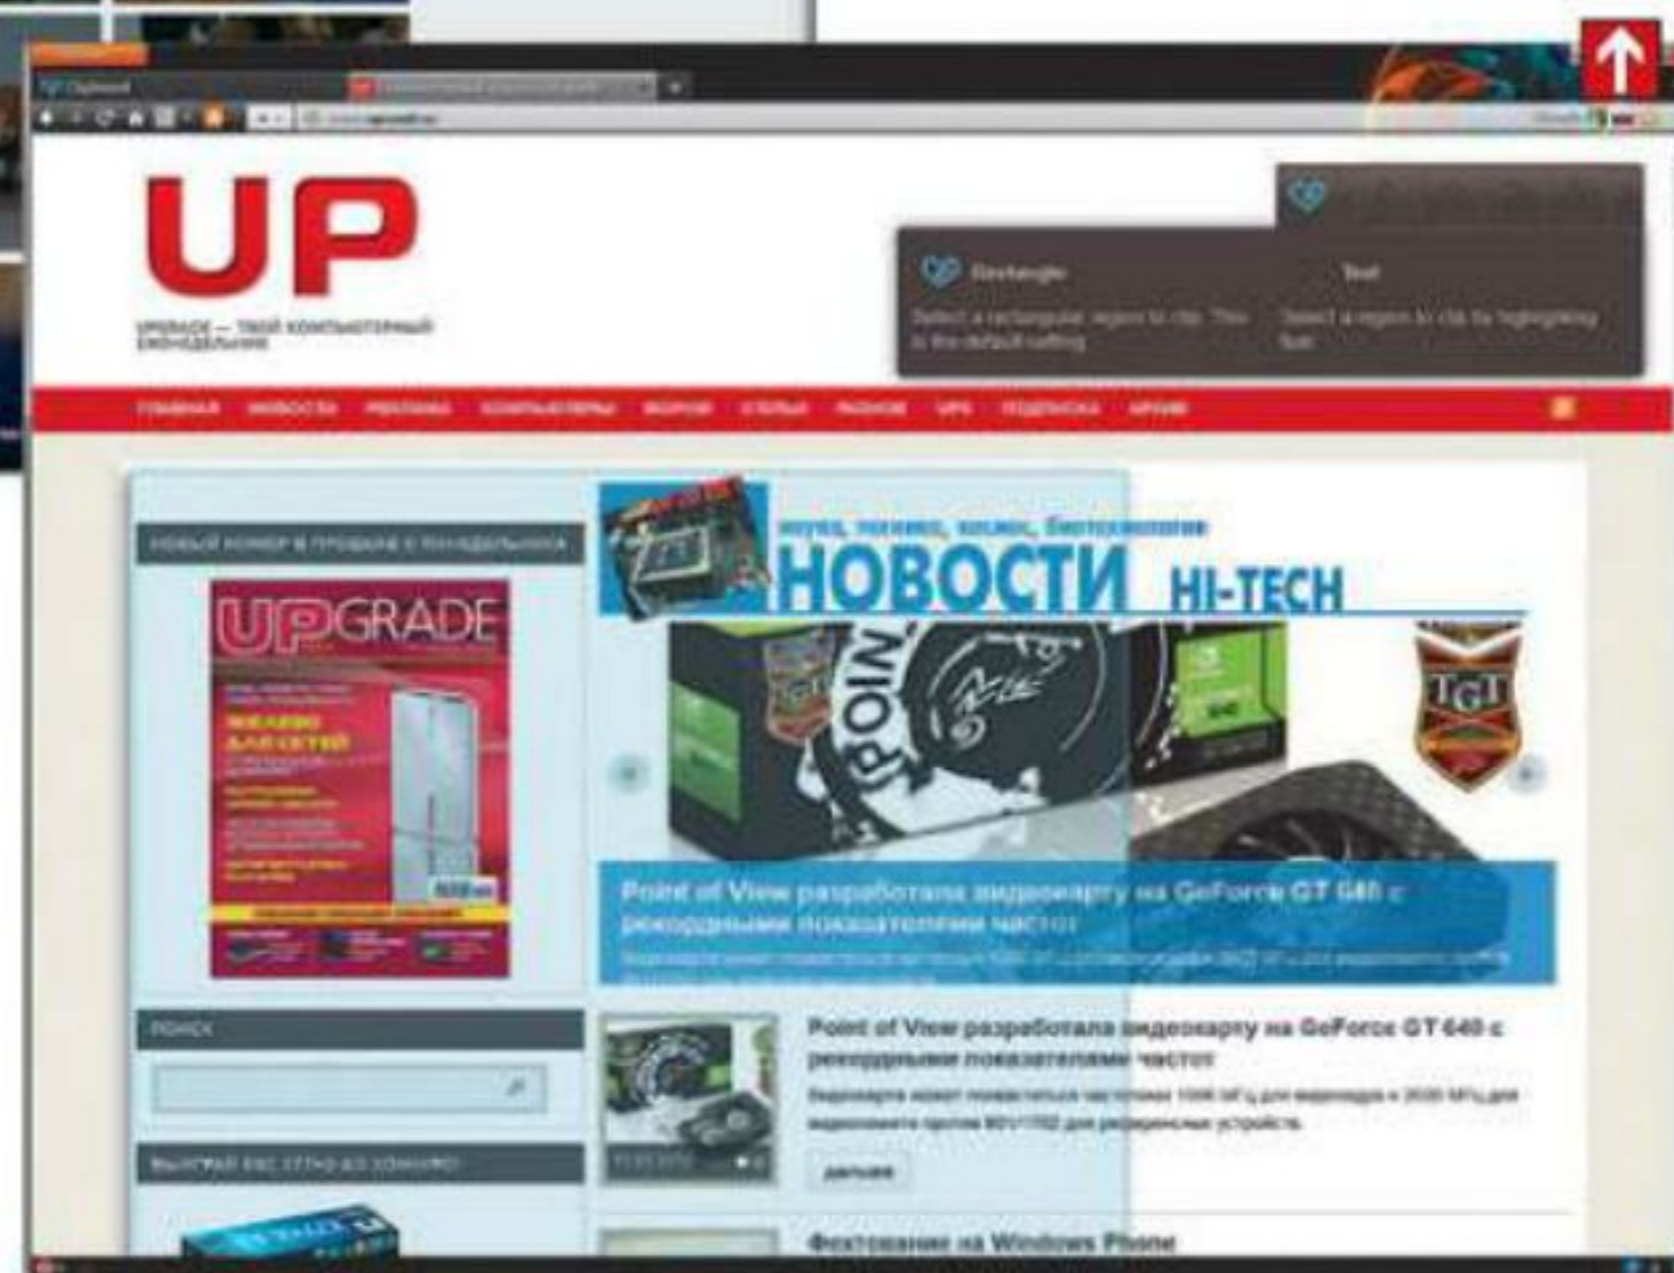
UP

UPGRADE — ТВОЙ КОМПЬЮТЕРНЫЙ ЕЖЕНЕДЕЛЬНИК

Rectangle
Select a rectangular region to clip. This is the default setting

Text
Select a region to clip by highlighting text

ГЛАВНАЯ НОВОСТИ РЕКЛАМА КОМПЬЮТЕРЫ ФОРУМ СТАТЬИ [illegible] UPS ПОДПИСКА АРХИВ

НОВЫЙ НОМЕР В ПРОДАЖЕ С ПОНЕДЕЛЬНИКА

UPGRADE

наука, техника, космос, биотехнологии
НОВОСТИ HI-TECH

Point of View разработала видеокарту на GeForce GT 640 с рекордными показателями частот

ПОИСК

ВЫИГРАЙ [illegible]

Point of View разработала видеокарту на GeForce GT 640 с рекордными показателями частот
Видеокарта может похвастаться частотами 1046 МГц для видеоядра и 2030 МГц для видеопамяти против 901/1782 для референсных устройств.

дальше

Фехтование на Windows Phone